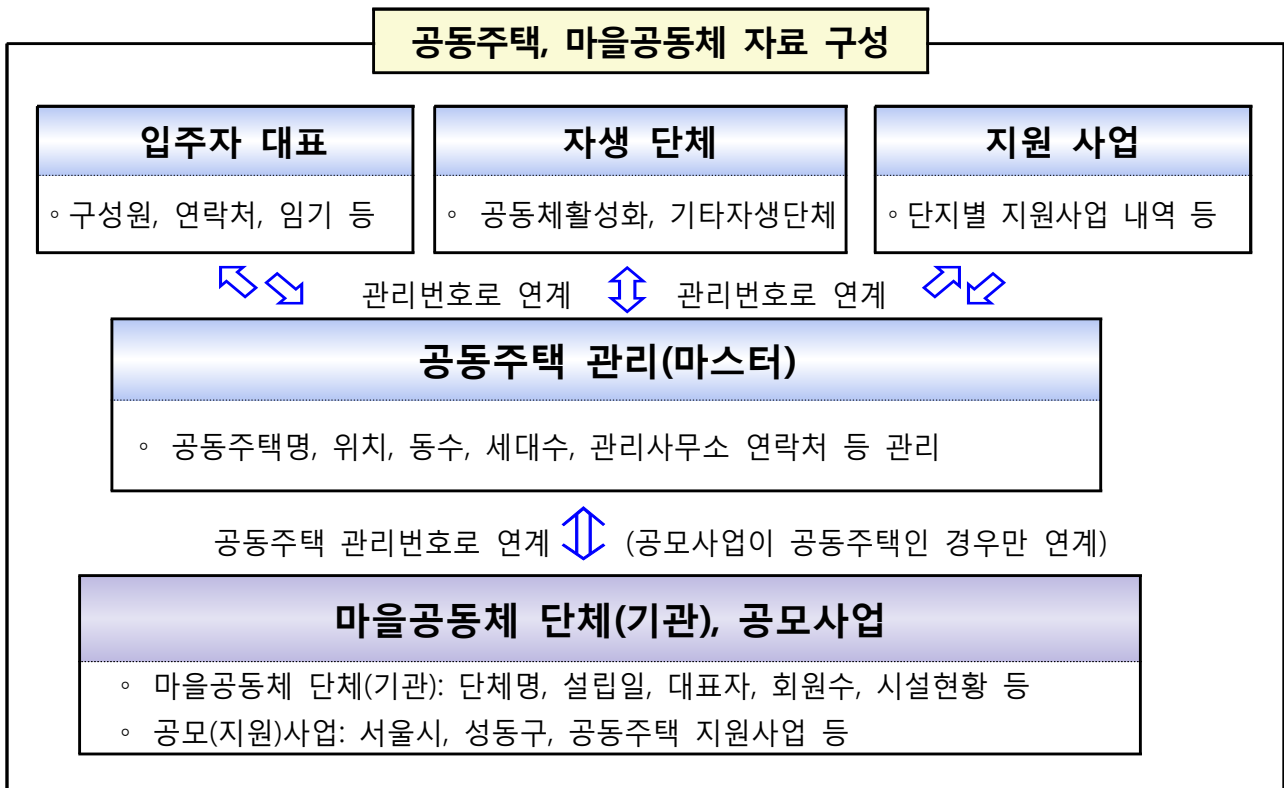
공동주택, 마을공동체 자료 구성

입주자 대표

◦ 구성원, 연락처, 임기 등

자생 단체

◦ 공동체활성화, 기타자생단체

지원 사업

◦ 단지별 지원사업 내역 등

관리번호로 연계

관리번호로 연계

공동주택 관리(마스터)

◦ 공동주택명, 위치, 동수, 세대수, 관리사무소 연락처 등 관리

공동주택 관리번호로 연계 (공모사업이 공동주택인 경우만 연계)

마을공동체 단체(기관), 공모사업

◦ 마을공동체 단체(기관): 단체명, 설립일, 대표자, 회원수, 시설현황 등

◦ 공모(지원)사업: 서울시, 성동구, 공동주택 지원사업 등